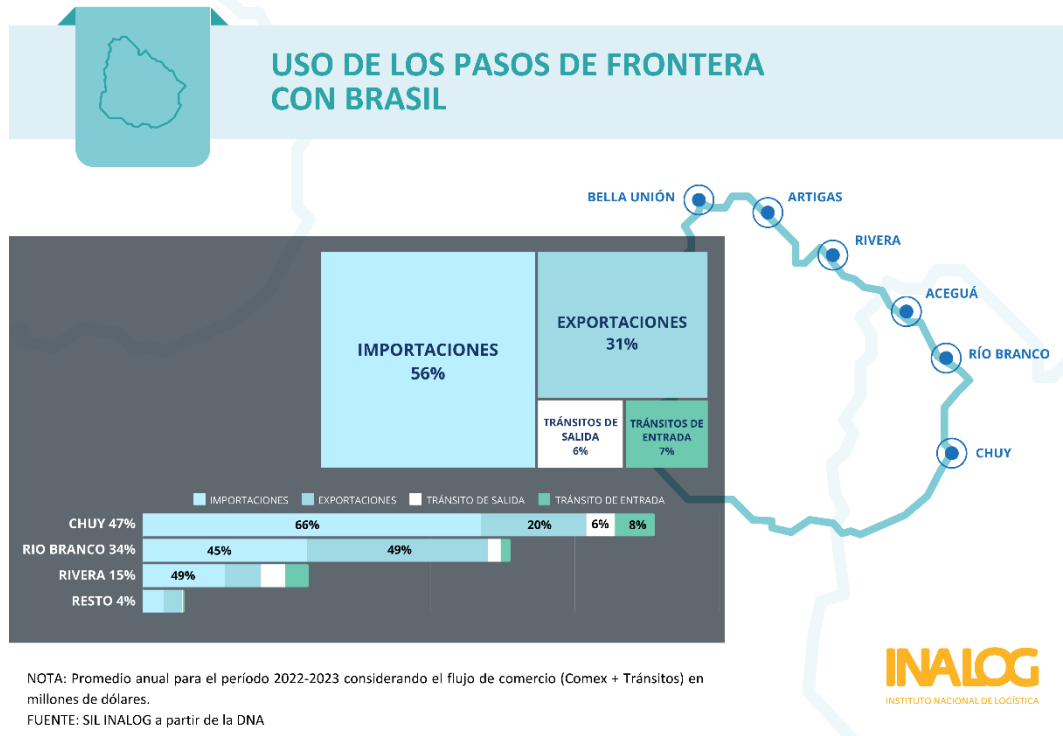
USO DE LOS PASOS DE FRONTERA CON BRASIL

BELLA UNIÓN
ARTIGAS
RIVERA
ACEGUÁ
RÍO BRANCO
CHUY

IMPORTACIONES 56%
EXPORTACIONES 31%
TRÁNSITOS DE SALIDA 6%
TRÁNSITOS DE ENTRADA 7%

IMPORTACIONES
EXPORTACIONES
TRÁNSITO DE SALIDA
TRÁNSITO DE ENTRADA

CHUY 47% 66% 20% 6% 8%
RIO BRANCO 34% 45% 49%
RIVERA 15% 49%
RESTO 4%

NOTA: Promedio anual para el período 2022-2023 considerando el flujo de comercio (Comex + Tránsitos) en millones de dólares.
FUENTE: SIL INALOG a partir de la DNA

INALOG
INSTITUTO NACIONAL DE LOGÍSTICA